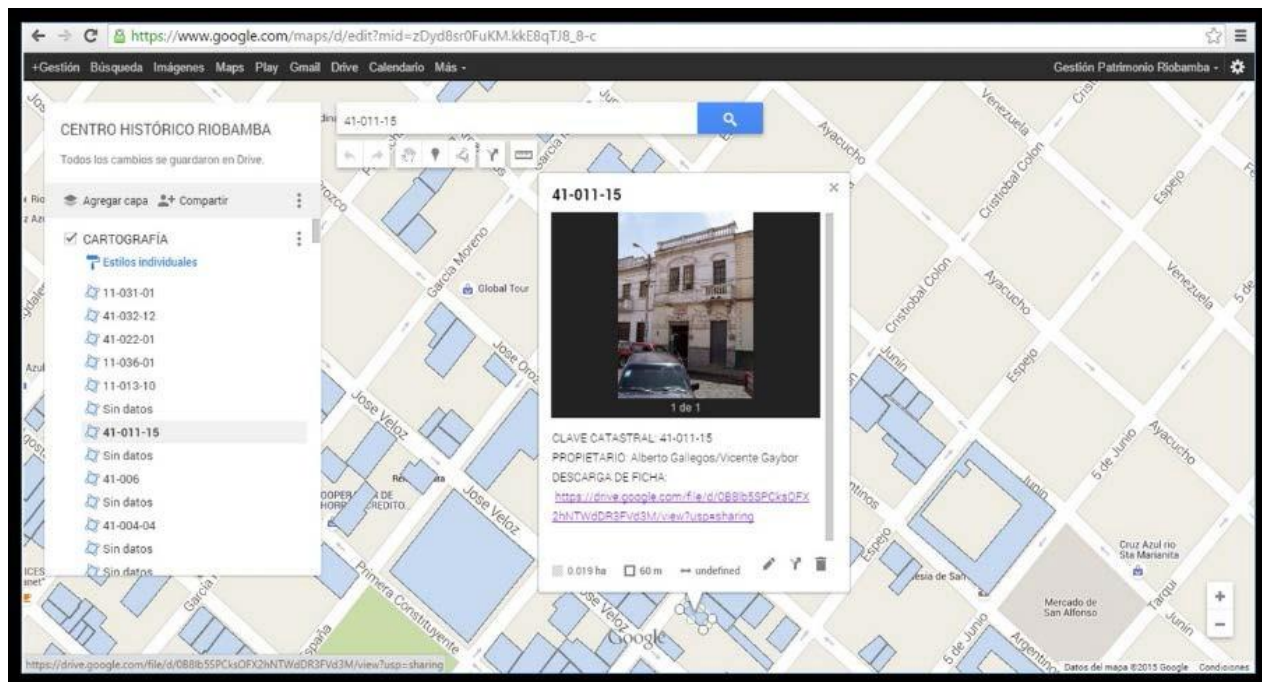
https://www.google.com/maps/d/edit?mid=zDyd8sr0FuKM.kkE8qTJ8_8-c

+Gestión Búsqueda Imágenes Maps Play Gmail Drive Calendario Más -

Gestión Patrimonio Riobamba -

CENTRO HISTÓRICO RIOBAMBA

Todos los cambios se guardaron en Drive.

Agregar capa Compartir

CARTOGRAFÍA

Estilos individuales

11-031-01
41-032-12
41-022-01
11-036-01
11-013-10
Sin datos
41-011-15
Sin datos
41-006
Sin datos
41-004-04
Sin datos
Sin datos

41-011-15

41-011-15

1 de 1

CLAVE CATASTRAL: 41-011-15
PROPIETARIO: Alberto Gallegos/Vicente Gaybor
DESCARGA DE FICHA:
https://drive.google.com/file/d/0B8Ib5SPCksOFX2hNTWdDR3FVd3M/view?usp=sharing

0.019 ha 60 m undefined

Venezuela
Cristobal Colon
Ayacucho
Espejo
Venezuela
Cristobal Colon
Ayacucho
Espejo
Junin
5 de Junio
Ayacucho
Garcia Moreno
Global Tour
Jose Orozco
Jose Veloz
Jose Veloz
Primera Constituyente
Jose Veloz
Espejo
Junin
5 de Junio
Argentinos
Tarqui
Junin
Cruz Azul rio Sta Marianita
Mercado de San Alfonso
Google

https://drive.google.com/file/d/0B8Ib5SPCksOFX2hNTWdDR3FVd3M/view?usp=sharing

Datos del mapa ©2015 Google Condiciones